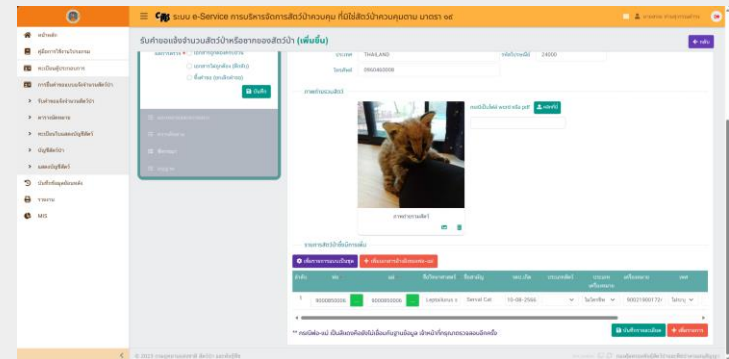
ระบบ e-Service การบริหารจัดการสัตว์ป่าควบคุม ที่มิใช่สัตว์ป่าควบคุมตาม มาตรา ๑๙

หน้าหลัก
คู่มือการใช้งานโปรแกรม
ทะเบียนผู้ประกอบการ
การรับคำขอแบบบริหารจัดการสัตว์ป่า
รับคำขอแจ้งจำนวนสัตว์ป่า
ตารางนัดหมาย
ทะเบียนใบแสดงบัญชีสัตว์
บัญชีสัตว์ป่า
แสดงบัญชีสัตว์
บันทึกข้อมูลย้อนหลัง
รายงาน
MIS

รับคำขอแจ้งจำนวนสัตว์ป่าหรือซากของสัตว์ป่า (เพิ่มขึ้น)

+ กลับ

ประเทศ THAILAND
รหัสไปรษณีย์ 24000
โทรศัพท์ 0960460008

บันทึก

ภาพถ่ายสัตว์ป่า
ภาพถ่ายสัตว์ป่า
รองรับไฟล์ word หรือ pdf
แนบไฟล์

รายการสัตว์ป่าที่แจ้งการเพิ่ม
เพิ่มรายการแบบเป็นชุด
เพิ่มรายการสัตว์ป่า/ซากสัตว์ป่า

| ลำดับ | | | ชื่อวิทยาศาสตร์ | ชื่อสามัญ | วัน เกิด | ประเภทสัตว์ | | | เครื่องหมาย | เพศ |
|---|---|---|---|---|---|---|---|---|---|---|
| 1 | 9000850006 | 9000850006 | Leptailurus s | Serval Cat | 10-08-2566 | | | ไมโครชิพ | 90021900172 | ไม่ระบุ |

** กรณีพ่อ-แม่ เป็นสัตว์ที่ยังไม่ได้ลงทะเบียนฐานข้อมูล เจ้าหน้าที่ทำการตรวจสอบอีกครั้ง

บันทึกรายการ
เพิ่มรายการ

© 2023 กรมอุทยานแห่งชาติ สัตว์ป่า และพันธุ์พืช